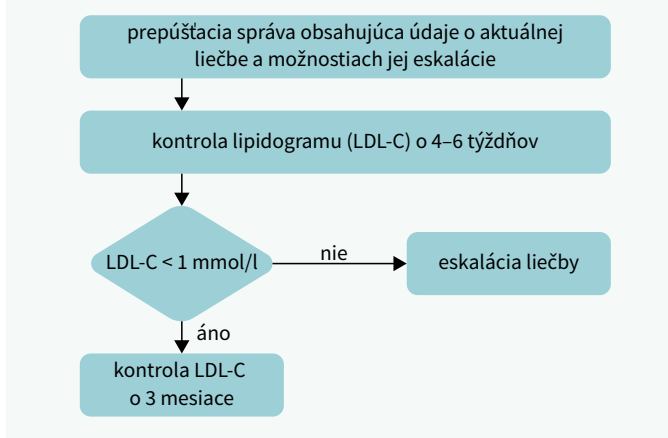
prepúšťacia správa obsahujúca údaje o aktuálnej liečbe a možnostiach jej eskalácie

kontrola lipidogramu (LDL-C) o 4–6 týždňov

LDL-C < 1 mmol/l

nie

eskalácia liečby

áno

kontrola LDL-C o 3 mesiace